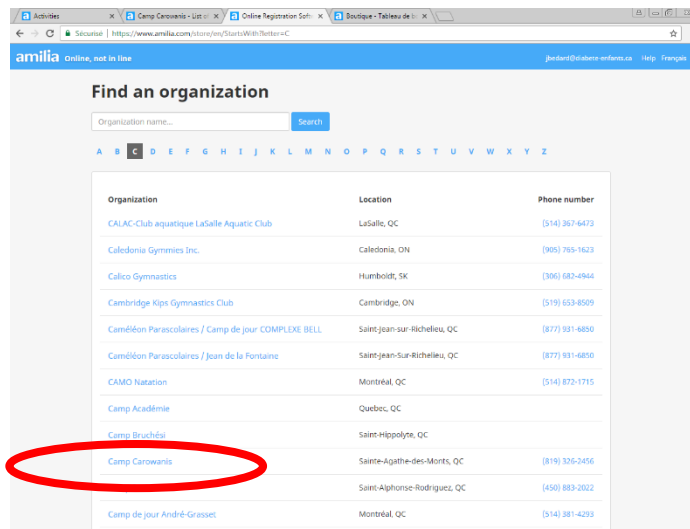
Activities ×
Camp Carowanis - List of ×
Online Registration Softw ×
Boutique - Tableau de b ×

Sécurisé | https://www.amilia.com/store/en/StartsWithTetter=C

amilia Online, not in line
jbedard@diabete-enfants.ca Help Français

Find an organization

Organization name...
Search

A B C D E F G H I J K L M N O P Q R S T U V W X Y Z

| Organization | Location | Phone number |
|---|---|---|
| CALAC-Club aquatique LaSalle Aquatic Club | LaSalle, QC | (514) 367-6473 |
| Caledonia Gymmies Inc. | Caledonia, ON | (905) 765-1623 |
| Calico Gymnastics | Humboldt, SK | (306) 682-4944 |
| Cambridge Kips Gymnastics Club | Cambridge, ON | (519) 653-8509 |
| Caméléon Parascolaires / Camp de jour COMPLEXE BELL | Saint-Jean-sur-Richelieu, QC | (877) 931-6850 |
| Caméléon Parascolaires / Jean de la Fontaine | Saint-Jean-Sur-Richelieu, QC | (877) 931-6850 |
| CAMO Natation | Montréal, QC | (514) 872-1715 |
| Camp Académie | Quebec, QC | |
| Camp Bruchési | Saint-Hippolyte, QC | |
| Camp Carowanis | Sainte-Agathe-des-Monts, QC | (819) 326-2456 |
| | Saint-Alphonse-Rodriguez, QC | (450) 883-2022 |
| Camp de jour André-Grasset | Montréal, QC | (514) 381-4293 |